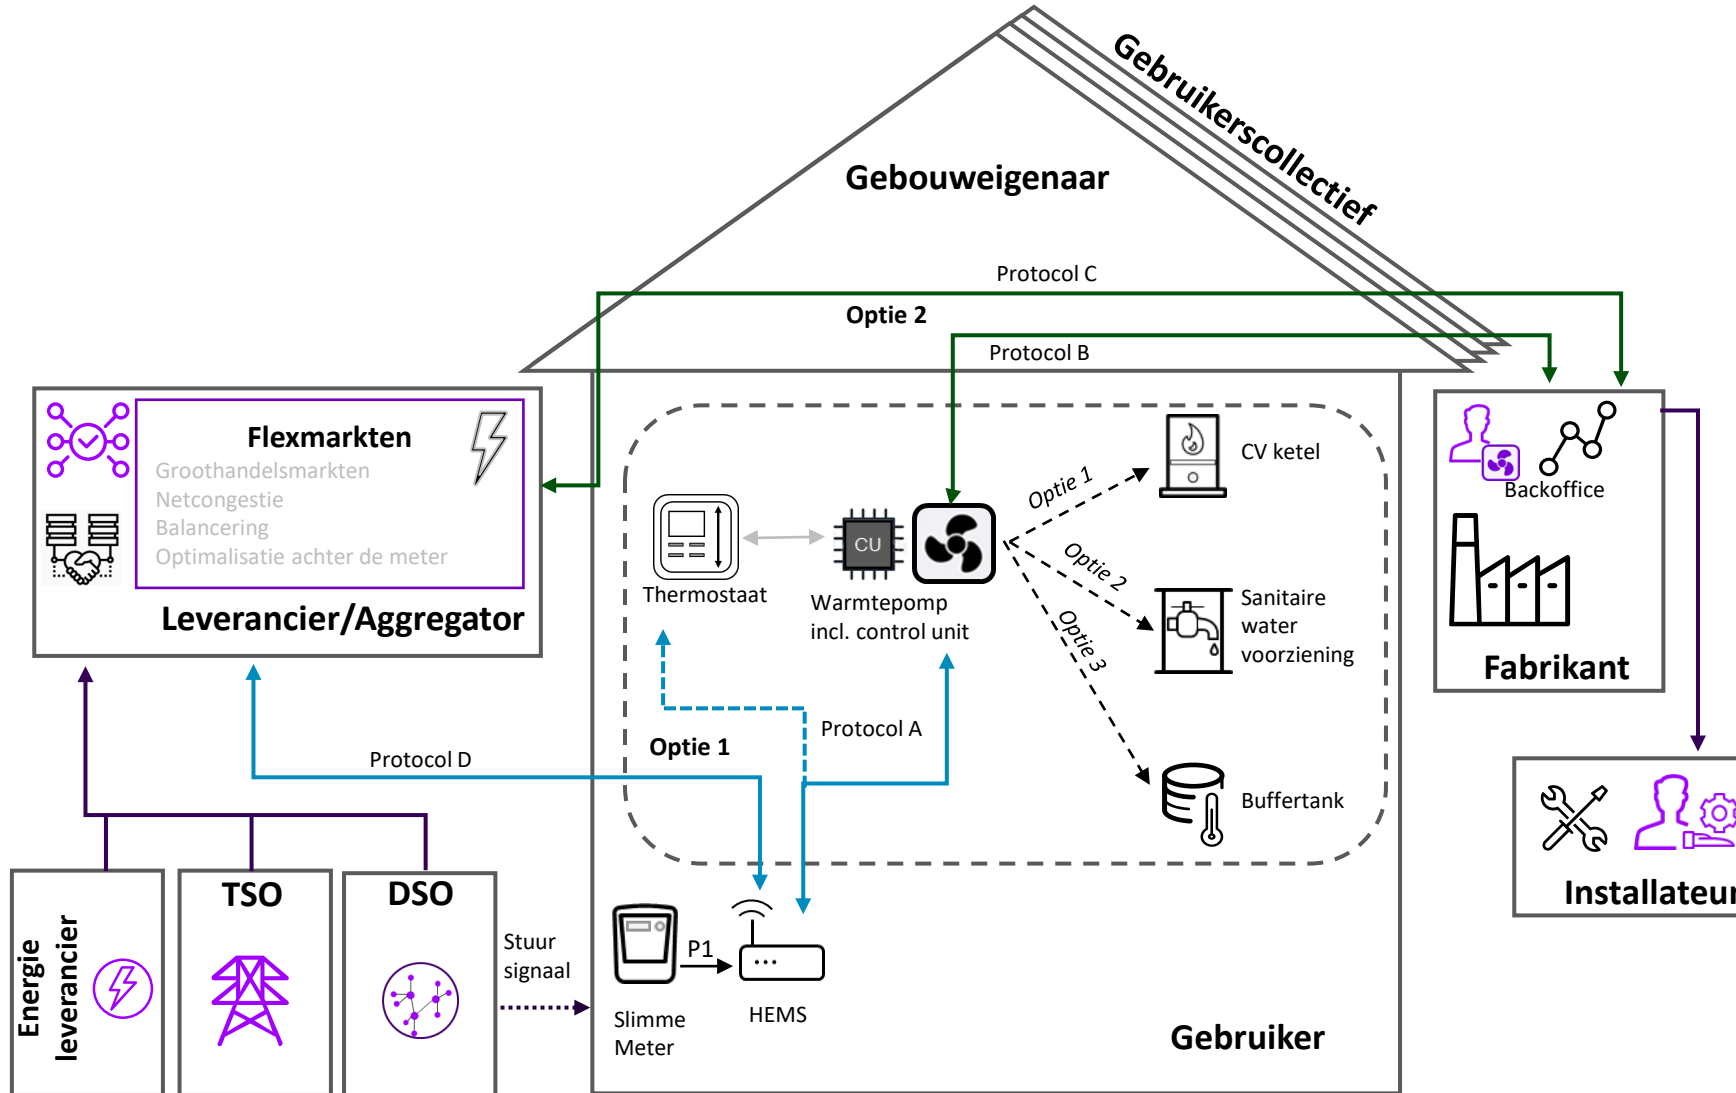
Gebruikerscollectief

Gebouweigenaar

Protocol C

Optie 2

Protocol B

Flexmarkten

Groothandelsmarkten
Netcongestie
Balancering
Optimalisatie achter de meter

Leverancier/Aggregator

Thermostaat

CU

Warmtepomp incl. control unit

Optie 1

CV ketel

Optie 2

Sanitaire water voorziening

Optie 3

Buffertank

Backoffice

Fabrikant

Protocol A

Optie 1

Protocol D

Installateur

Energie leverancier

TSO

DSO

Stuur signaal

P1

Slimme Meter

HEMS

Gebruiker